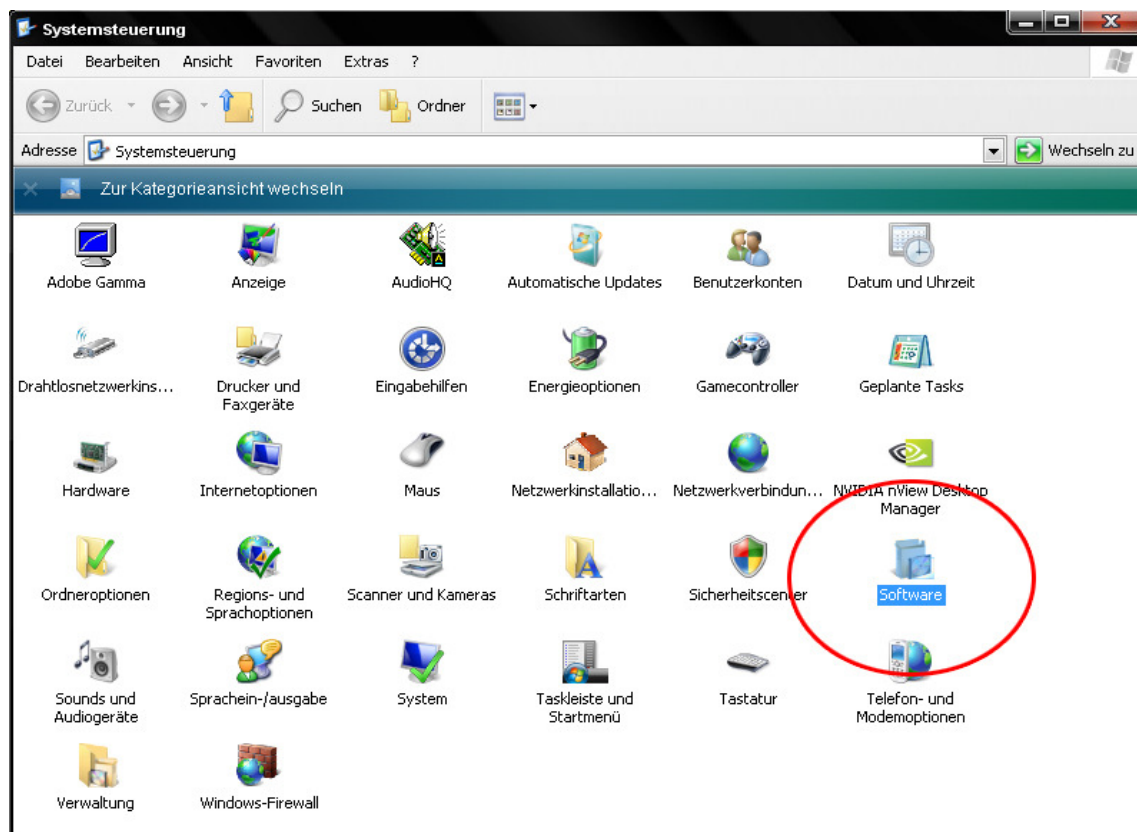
Systemsteuerung

Datei Bearbeiten Ansicht Favoriten Extras ?

Zurück Suchen Ordner

Adresse Systemsteuerung Wechseln zu

Zur Kategorieansicht wechseln

Adobe Gamma
Anzeige
AudioHQ
Automatische Updates
Benutzerkonten
Datum und Uhrzeit

Drahtlosnetzwerkins...
Drucker und Faxgeräte
Eingabehilfen
Energieoptionen
Gamecontroller
Geplante Tasks

Hardware
Internetoptionen
Maus
Netzwerkinstallatio...
Netzwerkverbindun...
NVIDIA nView Desktop Manager

Ordneroptionen
Regions- und Sprachoptionen
Scanner und Kameras
Schriftarten
Sicherheitscenter
Software

Sounds und Audiogeräte
Sprachein-/ausgabe
System
Taskleiste und Startmenü
Tastatur
Telefon- und Modemoptionen

Verwaltung
Windows-Firewall